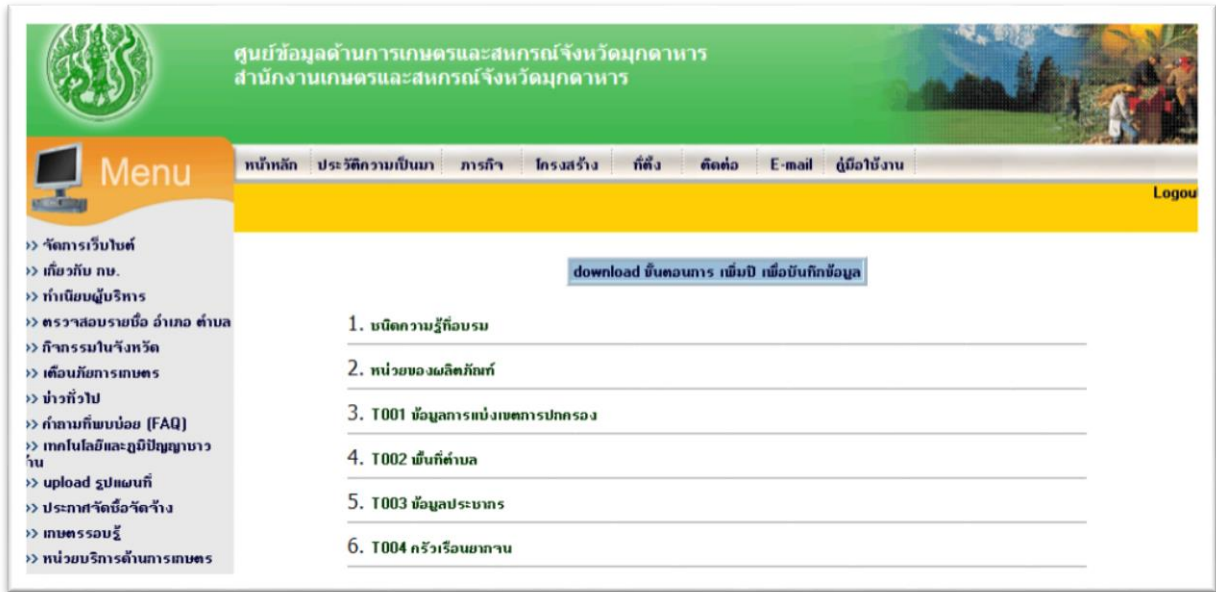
ศูนย์ข้อมูลด้านการเกษตรและสหกรณ์จังหวัดมุกดาหาร
สำนักงานเกษตรและสหกรณ์จังหวัดมุกดาหาร

Menu

หน้าหลัก | ประวัติความเป็นมา | ภารกิจ | โครงสร้าง | ที่ตั้ง | ติดต่อ | E-mail | คู่มือใช้งาน

Logou

>> จัดการเว็บไซต์
>> เกี่ยวกับ กษ.
>> ทำเนียบผู้บริหาร
>> ตรวจสอบรายชื่อ อำเภอ ตำบล
>> กิจกรรมในจังหวัด
>> เตือนภัยการเกษตร
>> ข่าวทั่วไป
>> คำถามที่พบบ่อย (FAQ)
>> เทคโนโลยีและภูมิปัญญาชาวบ้าน
>> upload รูปแผนที่
>> ประกาศจัดซื้อจัดจ้าง
>> เกษตรรอบรู้
>> หน่วยบริการด้านการเกษตร

download ขั้นตอนการ เพิ่มปี เพื่อบันทึกข้อมูล

1. ชนิดความรู้ที่อบรม
2. หน่วยของผลิตภัณฑ์
3. T001 ข้อมูลการแบ่งเขตการปกครอง
4. T002 พื้นที่ตำบล
5. T003 ข้อมูลประชากร
6. T004 ครัวเรือนยากจน